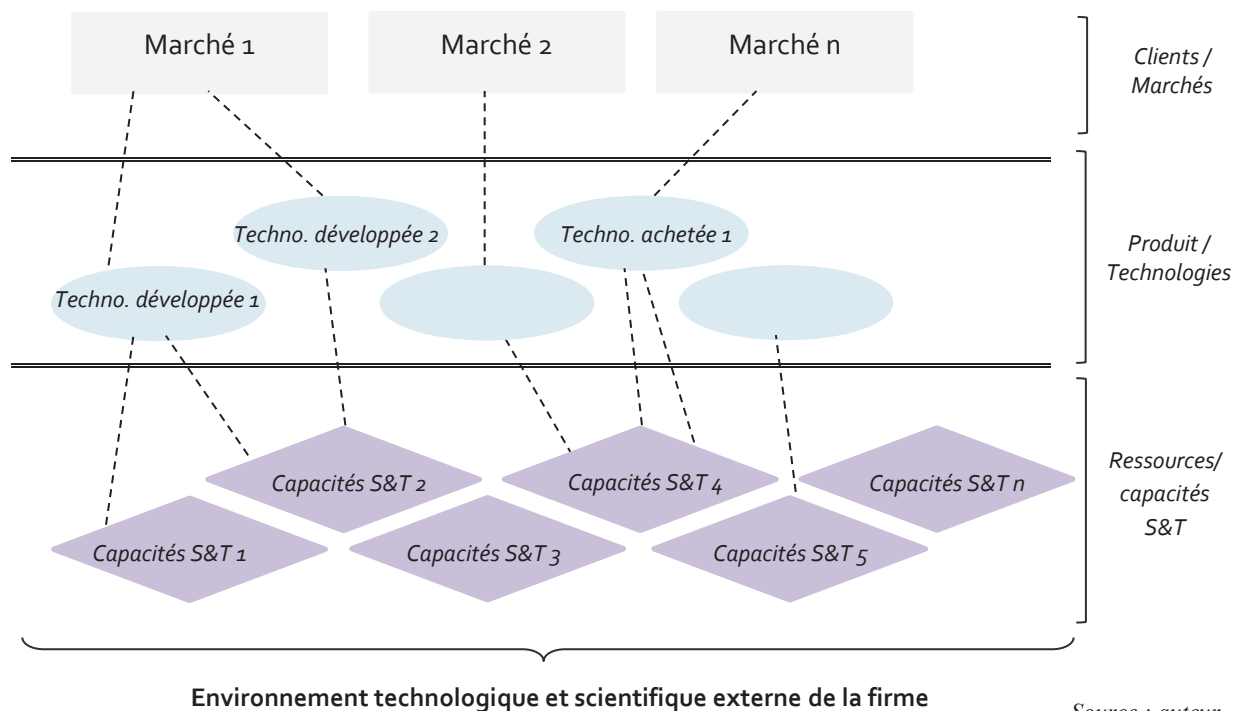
Marché 1

Marché 2

Marché n

Clients / Marchés

Techno. développée 2

Techno. achetée 1

Techno. développée 1

Produit / Technologies

Capacités S&T 2

Capacités S&T 4

Capacités S&T n

Capacités S&T 1

Capacités S&T 3

Capacités S&T 5

Ressources/ capacités S&T

Environnement technologique et scientifique externe de la firme

Source : auteur